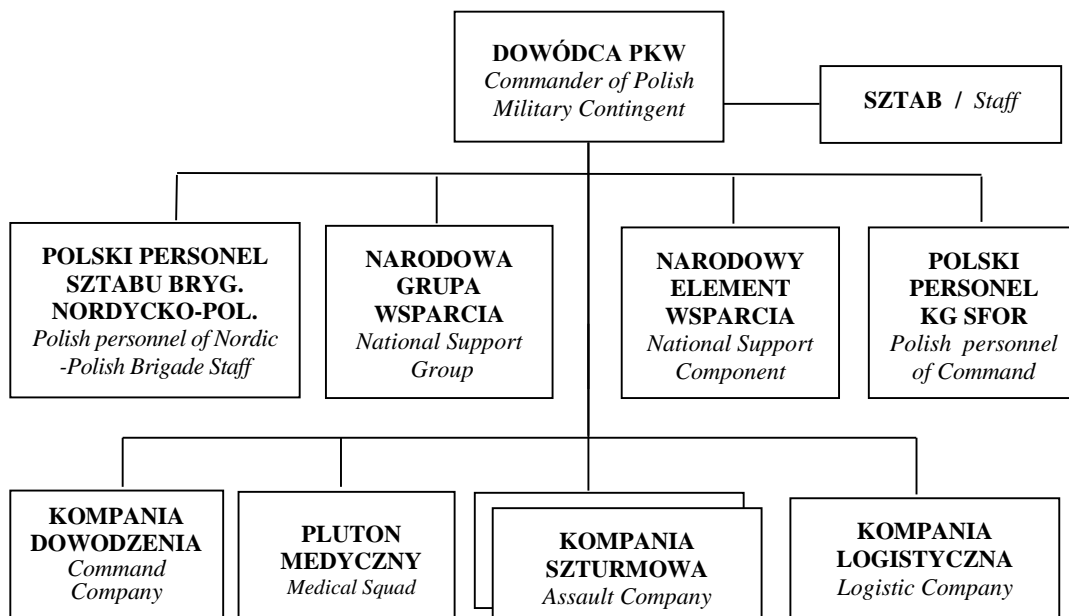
DOWÓDCA PKW
Commander of Polish Military Contingent

SZTAB / Staff

POLSKI PERSONEL SZTABU BRYG. NORDYCKO-POL.
Polish personnel of Nordic -Polish Brigade Staff

NARODOWA GRUPA WSPARCIA
National Support Group

NARODOWY ELEMENT WSPARCIA
National Support Component

POLSKI PERSONEL KG SFOR
Polish personnel of Command

KOMPANIA DOWODZENIA
Command Company

PLUTON MEDYCZNY
Medical Squad

KOMPANIA SZTURMOWA
Assault Company

KOMPANIA LOGISTYCZNA
Logistic Company